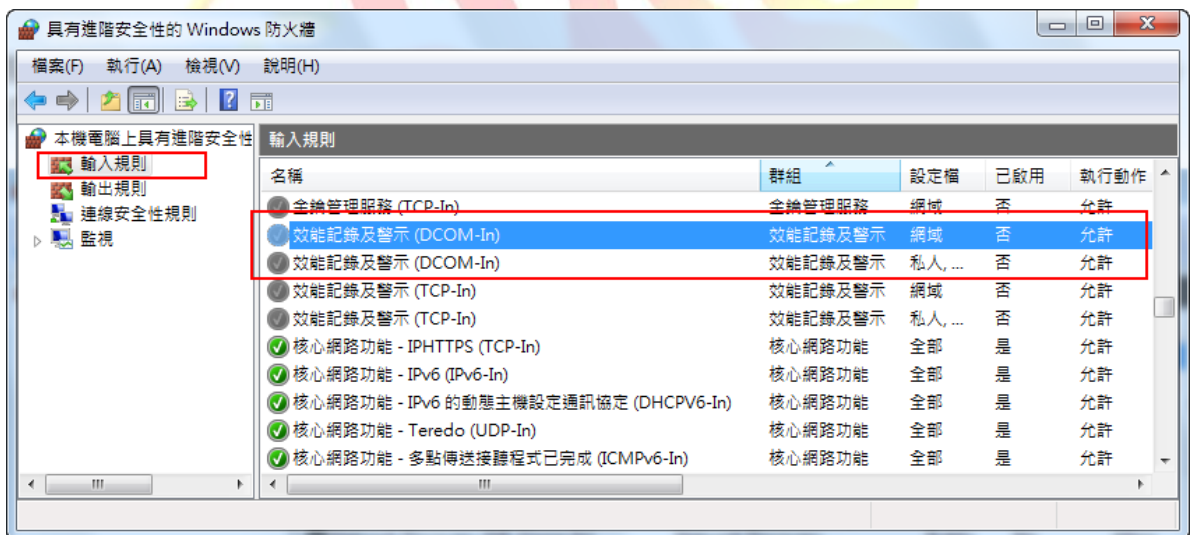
具有進階安全性的 Windows 防火牆

檔案(F) 執行(A) 檢視(V) 說明(H)

本機電腦上具有進階安全性
輸入規則
輸出規則
連線安全性規則
監視

輸入規則

| 名稱 | 群組 | 設定檔 | 已啟用 | 執行動作 |
|---|---|---|---|---|
| 金鑰管理服務 (TCP-In) | 金鑰管理服務 | 網域 | 否 | 允許 |
| 效能記錄及警示 (DCOM-In) | 效能記錄及警示 | 網域 | 否 | 允許 |
| 效能記錄及警示 (DCOM-In) | 效能記錄及警示 | 私人, ... | 否 | 允許 |
| 效能記錄及警示 (TCP-In) | 效能記錄及警示 | 網域 | 否 | 允許 |
| 效能記錄及警示 (TCP-In) | 效能記錄及警示 | 私人, ... | 否 | 允許 |
| 核心網路功能 - IPHTTPS (TCP-In) | 核心網路功能 | 全部 | 是 | 允許 |
| 核心網路功能 - IPv6 (IPv6-In) | 核心網路功能 | 全部 | 是 | 允許 |
| 核心網路功能 - IPv6 的動態主機設定通訊協定 (DHCPV6-In) | 核心網路功能 | 全部 | 是 | 允許 |
| 核心網路功能 - Teredo (UDP-In) | 核心網路功能 | 全部 | 是 | 允許 |
| 核心網路功能 - 多點傳送接聽程式已完成 (ICMPv6-In) | 核心網路功能 | 全部 | 是 | 允許 |